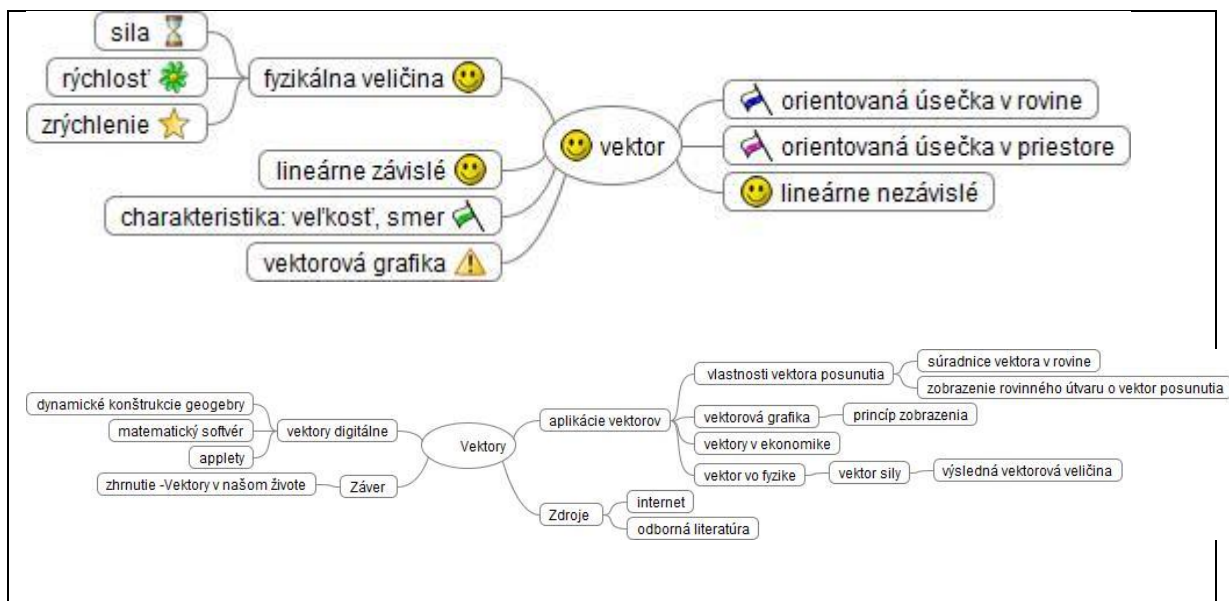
sila

rýchlosť

zrýchlenie

fyzikálna veličina

vektor

orientovaná úsečka v rovine

orientovaná úsečka v priestore

lineárne nezávislé

lineárne závislé

charakteristika: veľkosť, smer

vektorová grafika

Vektory

vektory digitálne

dynamické konštrukcie geogebry

matematický softvér

applety

Záver

zhrnutie -Vektory v našom živote

aplikácie vektorov

vlastnosti vektora posunutia

súradnice vektora v rovine

zobrazenie rovinného útvaru o vektor posunutia

vektorová grafika

princíp zobrazenia

vektory v ekonomike

vektor vo fyzike

vektor sily

výsledná vektorová veličina

Zdroje

internet

odborná literatúra